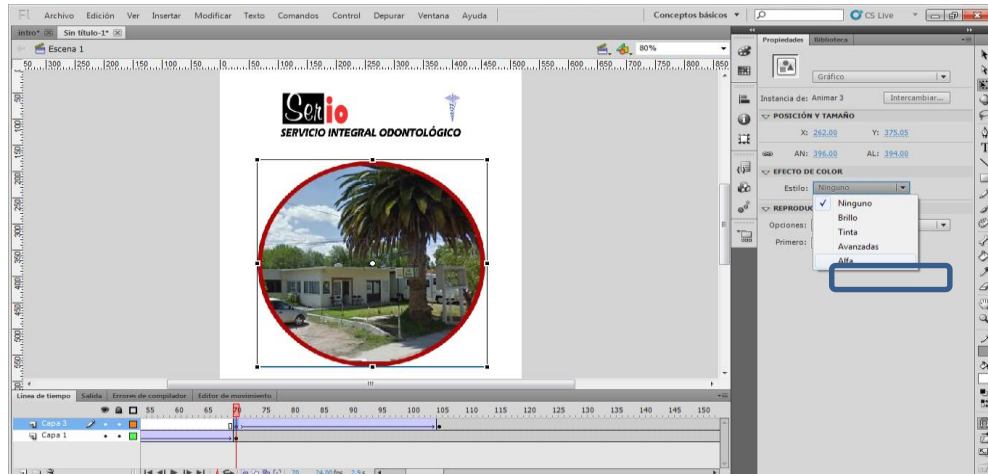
Archivo Edición Ver Insertar Modificar Texto Comandos Control Depurar Ventana Ayuda

Conceptos básicos ▾

CS Live

intro* Sin título-1*

Escena 1

80%

50 300 250 200 150 100 50 0 50 100 150 200 250 300 350 400 450 500 550 600 650 700 750 800 850

Serio
SERVICIO INTEGRAL ODONTOLÓGICO

Propiedades Biblioteca

Gráfico

Instancia de: Animar 3 Intercambiar...

POSICIÓN Y TAMAÑO

X: 262,00 Y: 375,05

AN: 396,00 AL: 394,00

EFECTO DE COLOR

Estilo: Ninguno

REPRODU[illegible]

Opciones:

Primero:

Ninguno
Brillo
Tinta
Avanzadas
Alfa

Línea de tiempo Salida Errores de compilador Editor de movimiento

55 60 65 70 75 80 85 90 95 100 105 110 115 120 125 130 135 140 145 150

Capa 3
Capa 1

70 24,00 fps 2,9 s